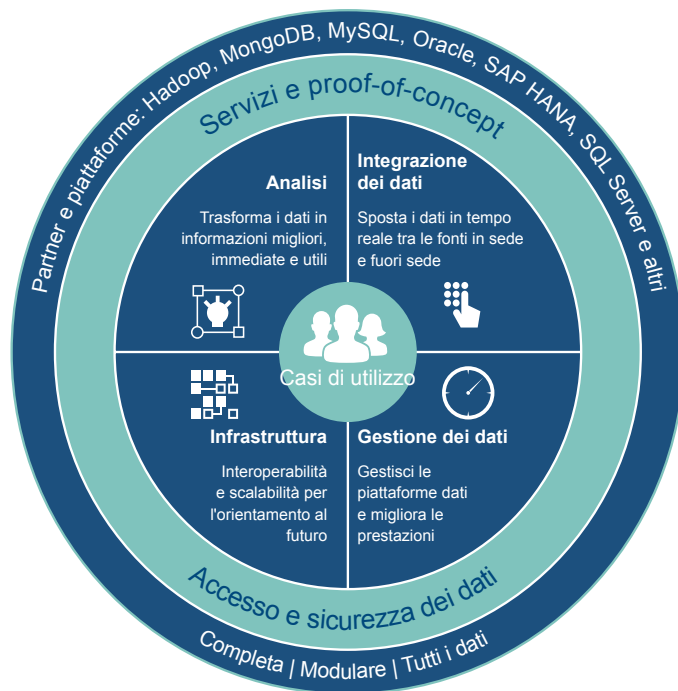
Partner e piattaforme: Hadoop, MongoDB, MySQL, Oracle, SAP HANA, SQL Server e altri

Servizi e proof-of-concept

Analisi

Trasforma i dati in informazioni migliori, immediate e utili

Integrazione dei dati

Sposta i dati in tempo reale tra le fonti in sede e fuori sede

Casi di utilizzo

Infrastruttura

Interoperabilità e scalabilità per l'orientamento al futuro

Gestione dei dati

Gestisci le piattaforme dati e migliora le prestazioni

Accesso e sicurezza dei dati

Completa | Modulare | Tutti i dati